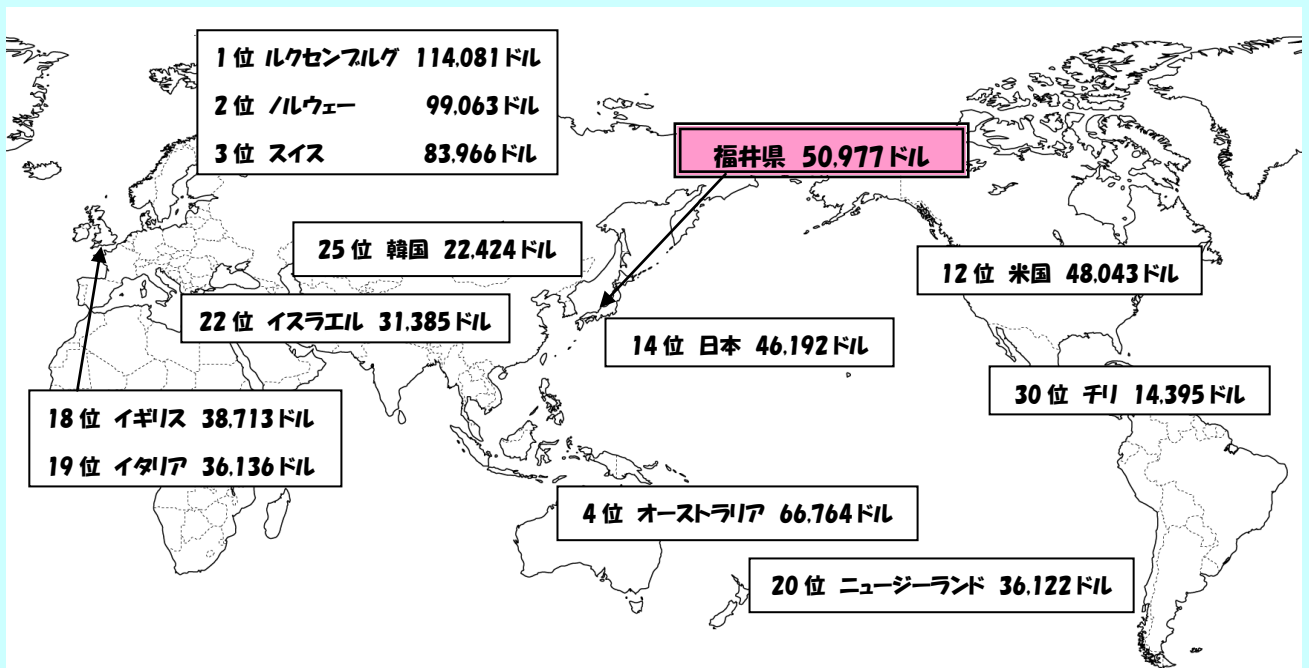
1位 ルクセンブルグ 114,081ドル
2位 ノルウェー 99,063ドル
3位 スイス 83,966ドル

福井県 50,977ドル

25位 韓国 22,424ドル

12位 米国 48,043ドル

22位 イスラエル 31,385ドル

14位 日本 46,192ドル

30位 チリ 14,395ドル

18位 イギリス 38,713ドル
19位 イタリア 36,136ドル

4位 オーストラリア 66,764ドル

20位 ニュージーランド 36,122ドル